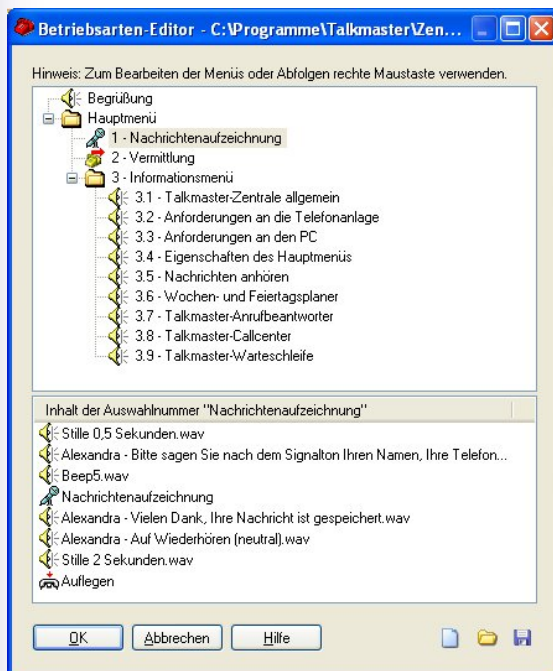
Betriebsarten-Editor - C:\Programme\Talkmaster\Zen...

Hinweis: Zum Bearbeiten der Menüs oder Abfolgen rechte Maustaste verwenden.

Begrüßung
Hauptmenü
1 - Nachrichtenaufzeichnung
2 - Vermittlung
3 - Informationsmenü
3.1 - Talkmaster-Zentrale allgemein
3.2 - Anforderungen an die Telefonanlage
3.3 - Anforderungen an den PC
3.4 - Eigenschaften des Hauptmenüs
3.5 - Nachrichten anhören
3.6 - Wochen- und Feiertagsplaner
3.7 - Talkmaster-Anrufbeantworter
3.8 - Talkmaster-Callcenter
3.9 - Talkmaster-Warteschleife

Inhalt der Auswahlnummer "Nachrichtenaufzeichnung"
Stille 0,5 Sekunden.wav
Alexandra - Bitte sagen Sie nach dem Signalton Ihren Namen, Ihre Telefon...
Beep5.wav
Nachrichtenaufzeichnung
Alexandra - Vielen Dank, Ihre Nachricht ist gespeichert.wav
Alexandra - Auf Wiederhören (neutral).wav
Stille 2 Sekunden.wav
Auflegen

OK
Abbrechen
Hilfe